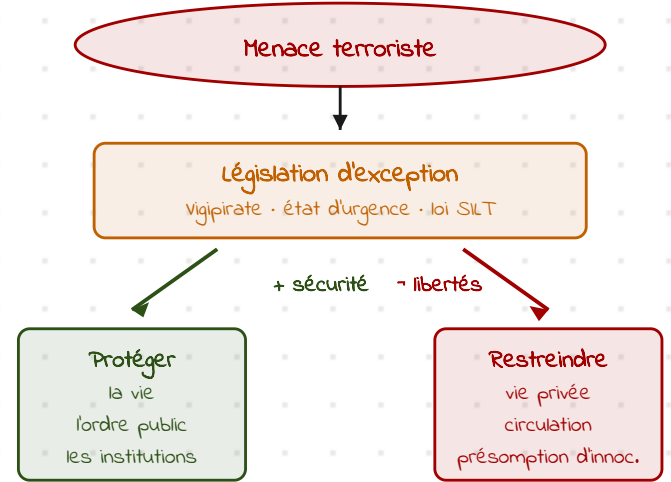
Menace terroriste

Législation d'exception

Vigipirate · état d'urgence · loi SILT

+ sécurité

- libertés

Protéger

la vie

l'ordre public

les institutions

Restreindre

vie privée

circulation

présomption d'innoc.